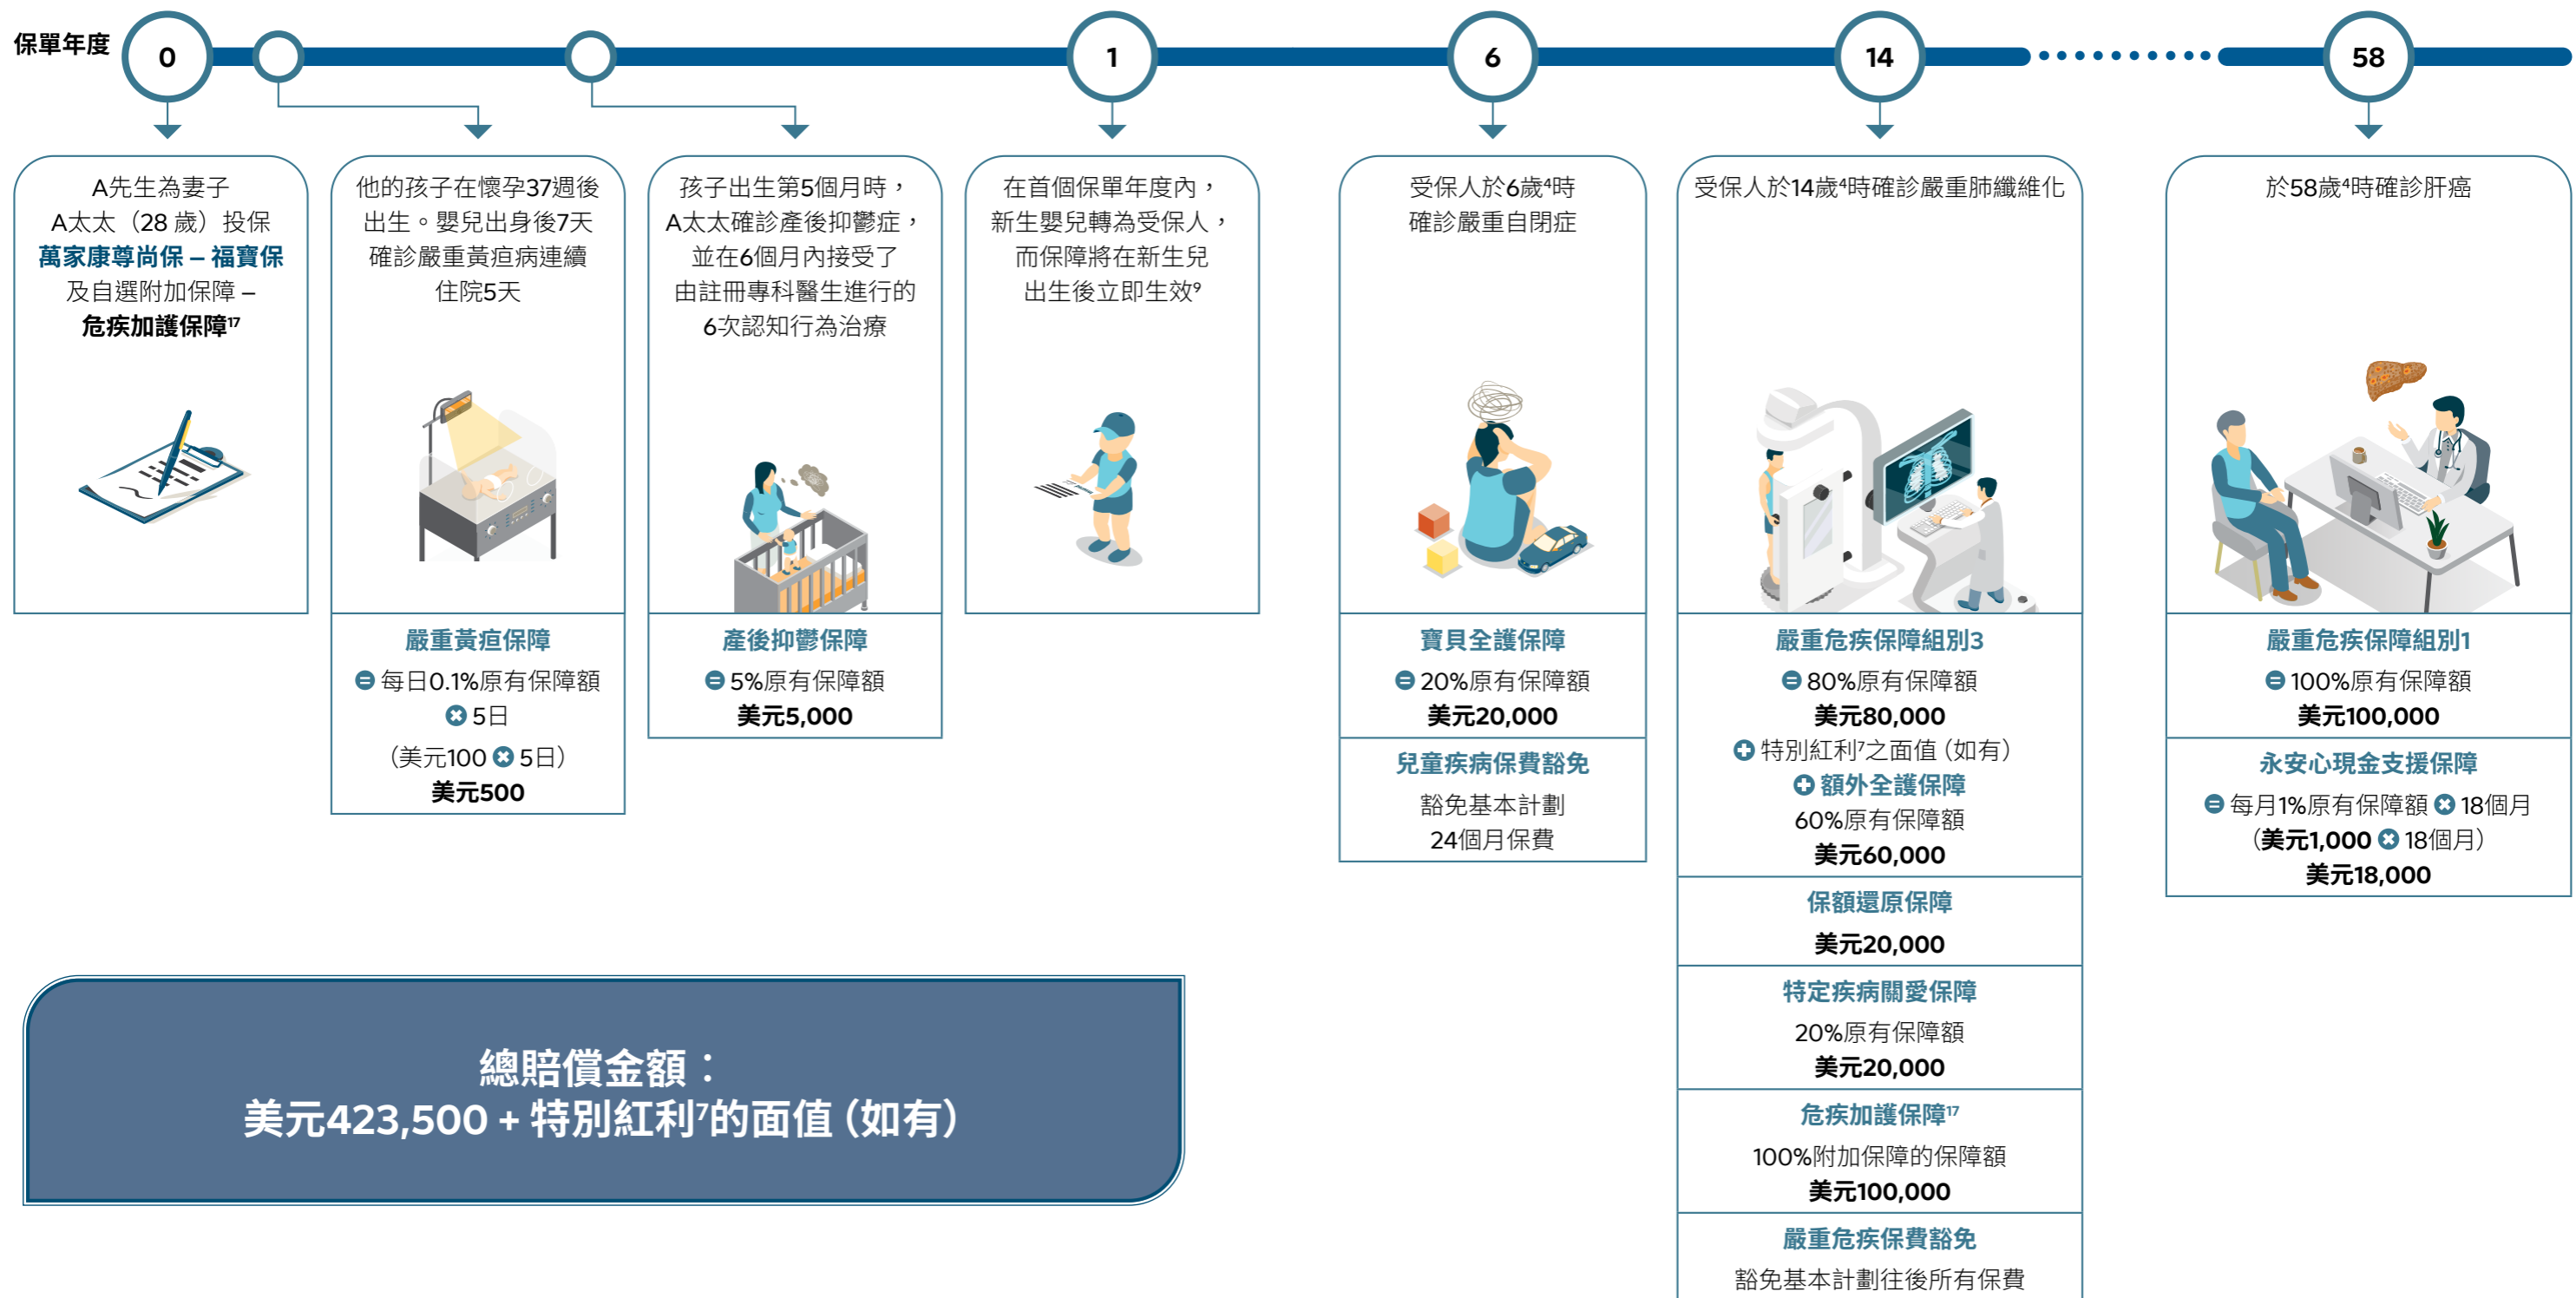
保單年度

0

1

6

14

58

A先生為妻子A太太（28 歲）投保**萬家康尊尚保 – 福寶保**及自選附加保障 – **危疾加護保障**$^{17}$

他的孩子在懷孕37週後出生。嬰兒出身後7天確診嚴重黃疸病連續住院5天

嚴重黃疸保障
⊖ 每日0.1%原有保障額
⊗ 5日
（美元100 ⊗ 5日）
美元500

孩子出生第5個月時，A太太確診產後抑鬱症，並在6個月內接受了由註冊專科醫生進行的6次認知行為治療

產後抑鬱保障
⊖ 5%原有保障額
美元5,000

在首個保單年度內，新生嬰兒轉為受保人，而保障將在新生兒出生後立即生效$^{9}$

受保人於6歲$^{4}$時確診嚴重自閉症

寶貝全護保障
⊖ 20%原有保障額
美元20,000

兒童疾病保費豁免
豁免基本計劃24個月保費

受保人於14歲$^{4}$時確診嚴重肺纖維化

嚴重危疾保障組別3
⊖ 80%原有保障額
美元80,000
⊕ 特別紅利$^{7}$之面值（如有）
⊕ 額外全護保障
60%原有保障額
美元60,000

保額還原保障
美元20,000

特定疾病關愛保障
20%原有保障額
美元20,000

危疾加護保障$^{17}$
100%附加保障的保障額
美元100,000

嚴重危疾保費豁免
豁免基本計劃往後所有保費

於58歲$^{4}$時確診肝癌

嚴重危疾保障組別1
⊖ 100%原有保障額
美元100,000

永安心現金支援保障
⊖ 每月1%原有保障額 ⊗ 18個月
（美元1,000 ⊗ 18個月）
美元18,000

總賠償金額：
美元423,500 + 特別紅利$^{7}$的面值（如有）